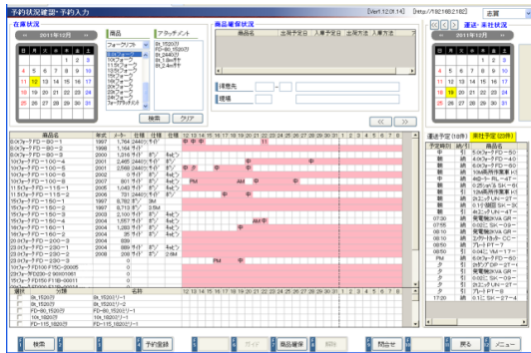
予約状況確認・予約入力 [Ver1.12.0.14] [http://192.168.2.182] 店舗

在庫状況

2011年12月

| 日 | 月 | 火 | 水 | 木 | 金 | 土 |
|---|---|---|---|---|---|---|
| 27 | 28 | 29 | 30 | 1 | 2 | 3 |
| 4 | 5 | 6 | 7 | 8 | 9 | 10 |
| 11 | 12 | 13 | 14 | 15 | 16 | 17 |
| 18 | 19 | 20 | 21 | 22 | 23 | 24 |
| 25 | 26 | 27 | 28 | 29 | 30 | 31 |

商品

フォークリフト

アタッチメント

検索 クリア

商品確保状況

| 商品名 | 出荷予定日 | 入庫予定日 | 出荷方法 | 入庫方法 |
|---|---|---|---|---|

得意先

現場

<< >>

運送・未仕状況

2011年12月

| 日 | 月 | 火 | 水 | 木 | 金 | 土 |
|---|---|---|---|---|---|---|
| 27 | 28 | 29 | 30 | 1 | 2 | 3 |
| 4 | 5 | 6 | 7 | 8 | 9 | 10 |
| 11 | 12 | 13 | 14 | 15 | 16 | 17 |
| 18 | 19 | 20 | 21 | 22 | 23 | 24 |
| 25 | 26 | 27 | 28 | 29 | 30 | 31 |

商品名 年式 メーター 仕様 仕様 仕様 12 13 14 15 16 17 18 19 20 21 22 23 24 25 26 27 28 29 30 31

0.9(フォークFD−90−1 1997 1,764
0.9(フォークFD−90−2 1998 1,164
0.9(フォークFD−90−3 2000 1,016
1.0(フォークFD−100−4 2002 2,465
1.0(フォークFD−100−5 2001 2,598
1.0(フォークFD−100−6 2002
1.0(フォークFD−100−7 2007 801
1.0(フォークFD−100−8 2007 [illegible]
1.1(フォークFD−115−1 2006 731
1.5(フォークFD−150−1 1997 8,782
1.5(フォークFD−150−2 2002
1.5(フォークFD−150−3 2003 2,100
1.5(フォークFD−150−4 2004
1.5(フォークFD−160−1 2004
2.0(フォークFD−200−1 2004
2.0(フォークFD−200−2 2004
2.0(フォークFD−200−3 2004
2.0(フォークFD−200−4 2006
2.0(フォークFD−200−5 2006

運送予定(18件) 未仕予定(20件)

検索 予約登録 商品確保 閉会せ 戻る メニュー